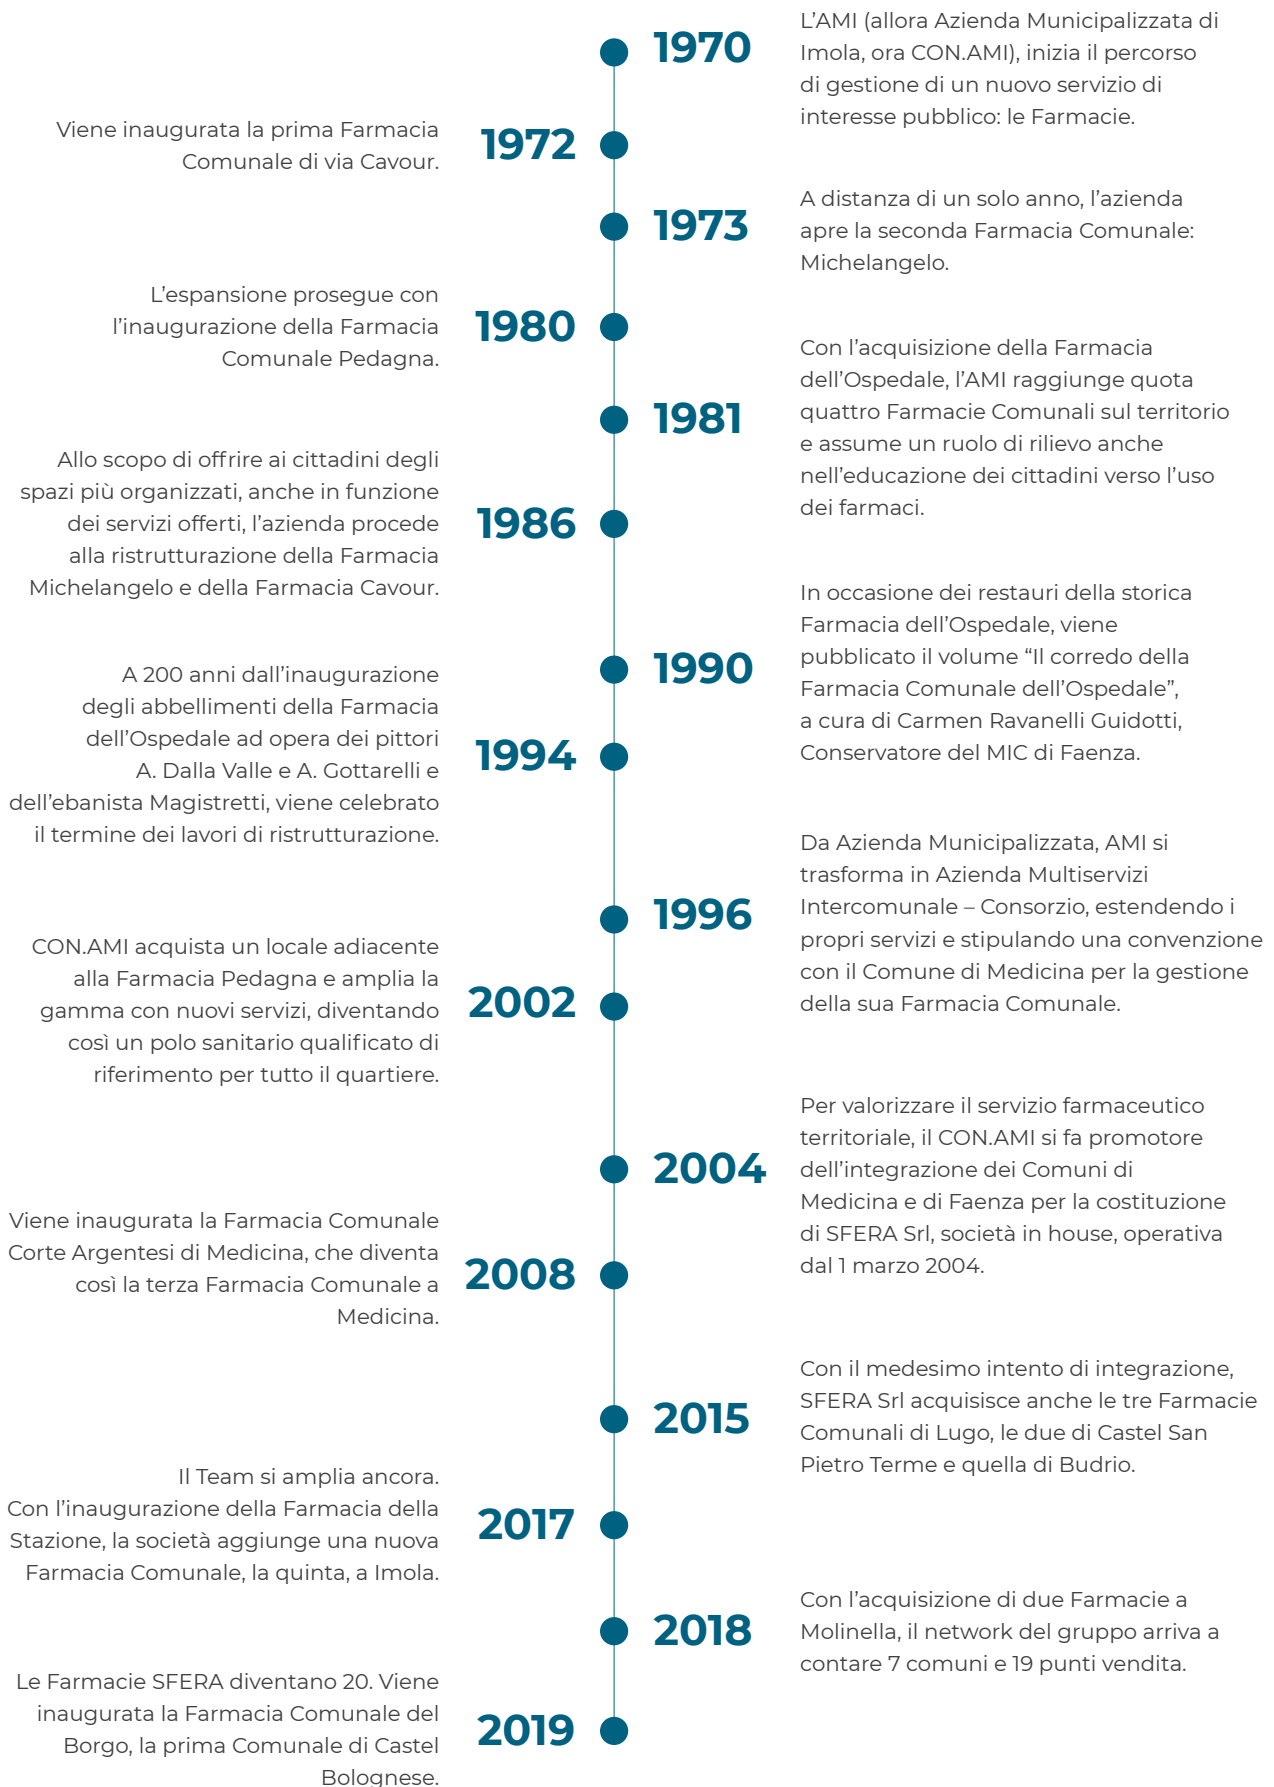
1970
L’AMI (allora Azienda Municipalizzata di Imola, ora CON.AMI), inizia il percorso di gestione di un nuovo servizio di interesse pubblico: le Farmacie.

Viene inaugurata la prima Farmacia Comunale di via Cavour.
1972

1973
A distanza di un solo anno, l’azienda apre la seconda Farmacia Comunale: Michelangelo.

L’espansione prosegue con l’inaugurazione della Farmacia Comunale Pedagna.
1980

1981
Con l’acquisizione della Farmacia dell’Ospedale, l’AMI raggiunge quota quattro Farmacie Comunali sul territorio e assume un ruolo di rilievo anche nell’educazione dei cittadini verso l’uso dei farmaci.

Allo scopo di offrire ai cittadini degli spazi più organizzati, anche in funzione dei servizi offerti, l’azienda procede alla ristrutturazione della Farmacia Michelangelo e della Farmacia Cavour.
1986

1990
In occasione dei restauri della storica Farmacia dell’Ospedale, viene pubblicato il volume “Il corredo della Farmacia Comunale dell’Ospedale”, a cura di Carmen Ravanelli Guidotti, Conservatore del MIC di Faenza.

A 200 anni dall’inaugurazione degli abbellimenti della Farmacia dell’Ospedale ad opera dei pittori A. Dalla Valle e A. Gottarelli e dell’ebanista Magistretti, viene celebrato il termine dei lavori di ristrutturazione.
1994

1996
Da Azienda Municipalizzata, AMI si trasforma in Azienda Multiservizi Intercomunale – Consorzio, estendendo i propri servizi e stipulando una convenzione con il Comune di Medicina per la gestione della sua Farmacia Comunale.

CON.AMI acquista un locale adiacente alla Farmacia Pedagna e amplia la gamma con nuovi servizi, diventando così un polo sanitario qualificato di riferimento per tutto il quartiere.
2002

2004
Per valorizzare il servizio farmaceutico territoriale, il CON.AMI si fa promotore dell’integrazione dei Comuni di Medicina e di Faenza per la costituzione di SFERA Srl, società in house, operativa dal 1 marzo 2004.

Viene inaugurata la Farmacia Comunale Corte Argentesi di Medicina, che diventa così la terza Farmacia Comunale a Medicina.
2008

2015
Con il medesimo intento di integrazione, SFERA Srl acquisisce anche le tre Farmacie Comunali di Lugo, le due di Castel San Pietro Terme e quella di Budrio.

Il Team si amplia ancora.
Con l’inaugurazione della Farmacia della Stazione, la società aggiunge una nuova Farmacia Comunale, la quinta, a Imola.
2017

2018
Con l’acquisizione di due Farmacie a Molinella, il network del gruppo arriva a contare 7 comuni e 19 punti vendita.

Le Farmacie SFERA diventano 20. Viene inaugurata la Farmacia Comunale del Borgo, la prima Comunale di Castel Bolognese.
2019